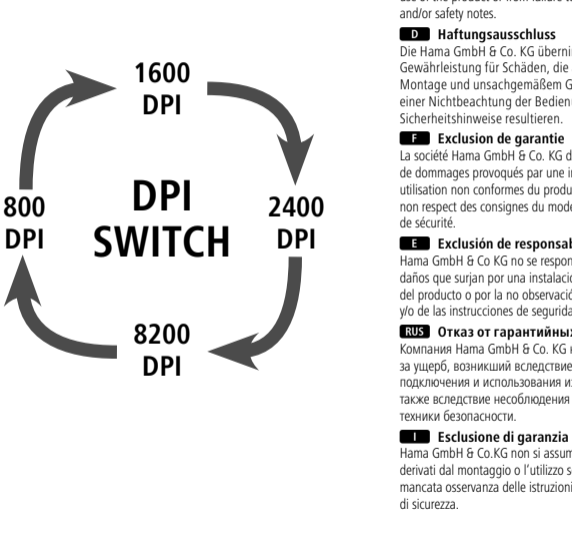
1600
DPI

800
DPI

DPI
SWITCH

2400
DPI

8200
DPI

use of the product or from failure t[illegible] and/or safety notes.

D Haftungsausschluss
Die Hama GmbH & Co. KG überni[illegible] Gewährleistung für Schäden, die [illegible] Montage und unsachgemäßem G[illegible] einer Nichtbeachtung der Bedien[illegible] Sicherheitshinweise resultieren.

F Exclusion de garantie
La société Hama GmbH & Co. KG d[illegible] de dommages provoqués par une i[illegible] utilisation non conformes du produ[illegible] non respect des consignes du mode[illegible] de sécurité.

E Exclusión de responsab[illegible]
Hama GmbH & Co KG no se respon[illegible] daños que surjan por una instalació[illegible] del producto o por la no observació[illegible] y/o de las instrucciones de segurida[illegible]

RUS Отказ от гарантийных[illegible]
Компания Hama GmbH & Co. KG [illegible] за ущерб, возникший вследствие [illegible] подключения и использования из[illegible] также вследствие несоблюдения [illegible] техники безопасности.

I Esclusione di garanzia
Hama GmbH & Co.KG non si assum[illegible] derivati dal montaggio o l'utilizzo s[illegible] mancata osservanza delle istruzioni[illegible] di sicurezza.